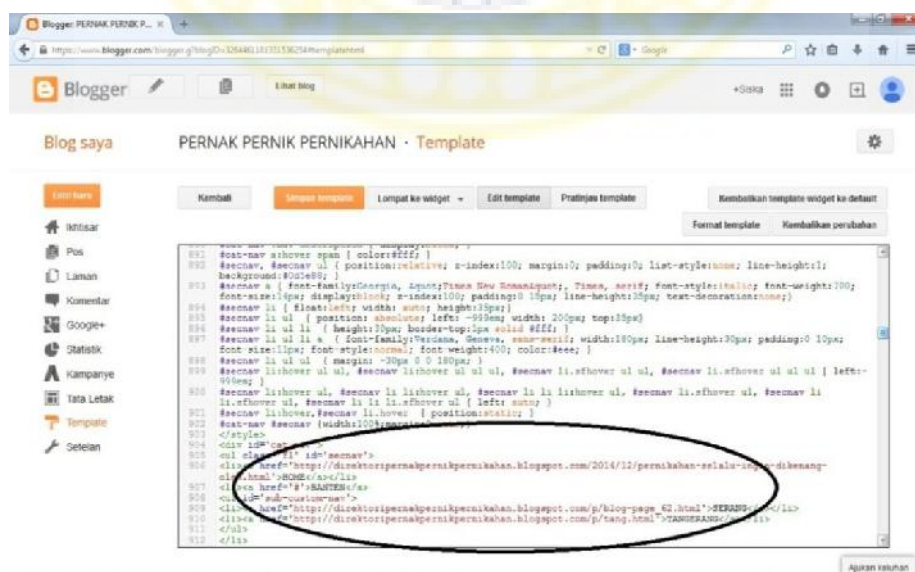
Blogger: PERNAK PERNIK P... ×

https://www.blogger.com/blogger.g?blogID=3264801181331536254#templatehtml

Google

Blogger

Lihat blog

+Siska

Blog saya

PERNAK PERNIK PERNIKAHAN · Template

Entri baru

Ikhtisar

Pos

Laman

Komentar

Google+

Statistik

Kampanye

Tata Letak

Template

Setelan

Kembali

Simpan template

Lompat ke widget

Edit template

Pratinjau template

Kembalikan template widget ke default

Format template

Kembalikan perubahan

891 #cat-nav a:hover span { color:#fff; }
892 #secnav, #secnav ul { position:relative; z-index:100; margin:0; padding:0; list-style:none; line-height:1; background:#0a1e88; }
893 #secnav a { font-family:Georgia, "Times New Roman", Times, serif; font-style:italic; font-weight:700; font-size:14px; display:block; z-index:100; padding:0 10px; line-height:35px; text-decoration:none;}
894 #secnav li { float:left; width: auto; height:35px;}
895 #secnav li ul { position: absolute; left: -999em; width: 200px; top:35px}
896 #secnav li ul li { height:30px; border-top:1px solid #fff; }
897 #secnav li ul li a { font-family:Verdana, Geneva, sans-serif; width:180px; line-height:30px; padding:0 10px; font size:11px; font-style:normal; font weight:400; color:#eee; }
898 #secnav li ul ul { margin: -30px 0 0 180px; }
899 #secnav li:hover ul ul, #secnav li:hover ul ul ul, #secnav li.sfhover ul ul, #secnav li.sfhover ul ul ul { left: -999em; }
900 #secnav li:hover ul, #secnav li li:hover ul, #secnav li li li:hover ul, #secnav li.sfhover ul, #secnav li li.sfhover ul, #secnav li li li.sfhover ul { left: auto; }
901 #secnav li:hover,#secnav li.hover { position:static; }
902 #cat-nav #secnav {width:100%;margin:0 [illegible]
903 </style>
904 <div id="cat-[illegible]
905 <ul class='fl' id='secnav'>
906 <li><a href="http://direktoripernakpernikpernikahan.blogspot.com/2014/12/pernikahan-selalu-indah-dikenang-c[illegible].html">HOME</a></li>
907 <li><a href='#'>BANTEN</a>
908 <ul id='sub-custom-nav'>
909 <li><a href="http://direktoripernakpernikpernikahan.blogspot.com/p/blog-page_62.html">SERANG</a></li>
910 <li><a href="http://direktoripernakpernikpernikahan.blogspot.com/p/tang.html">TANGERANG</a></li>
911 </ul>
912 </li>

Ajukan keluhan